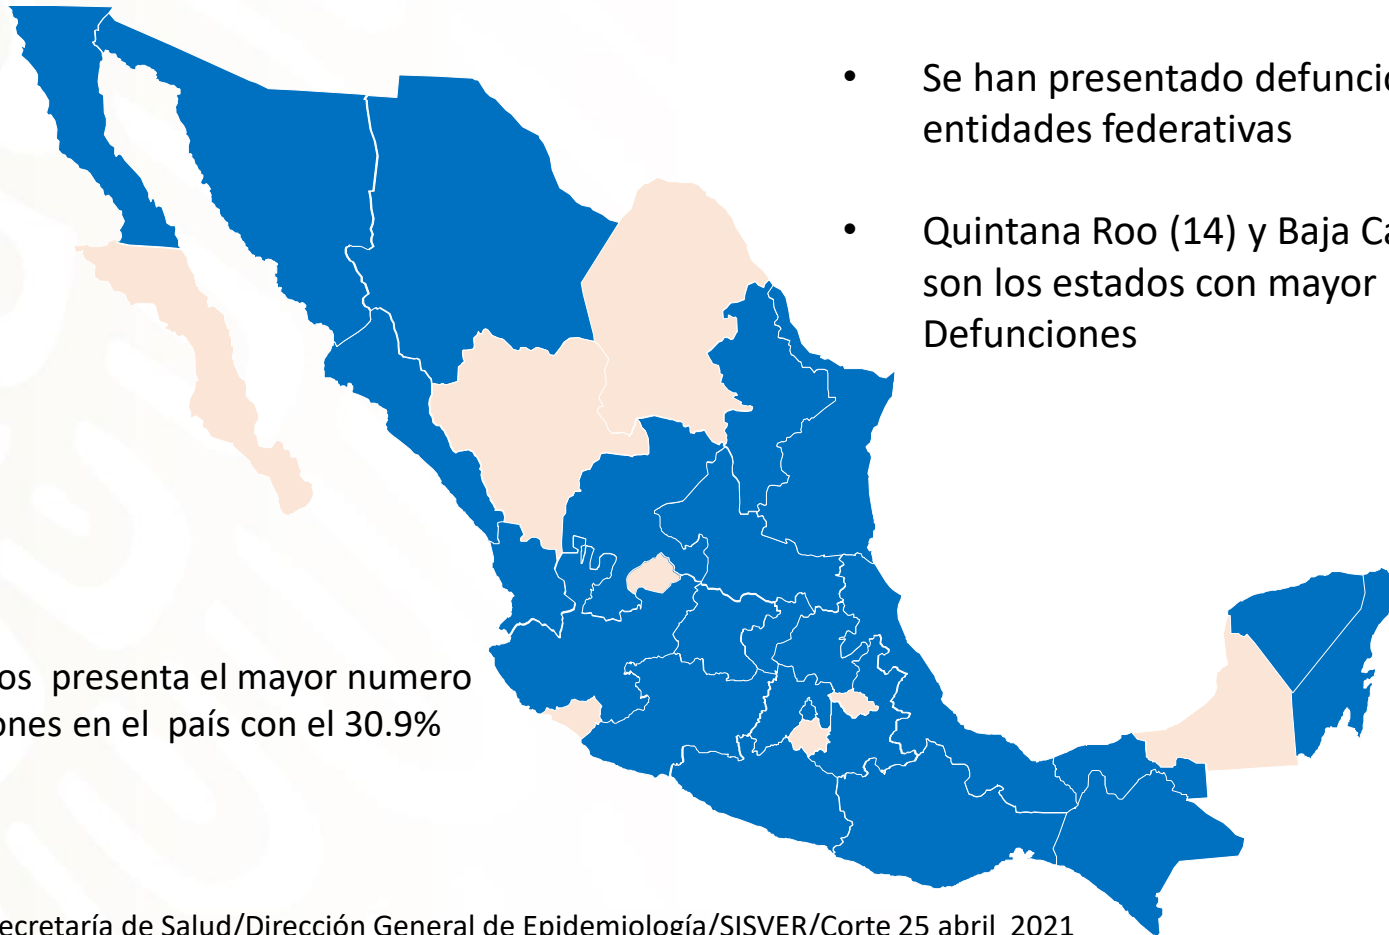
• Se han presentado defunci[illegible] entidades federativas

• Quintana Roo (14) y Baja Ca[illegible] son los estados con mayor Defunciones

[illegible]os presenta el mayor numero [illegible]ones en el país con el 30.9%

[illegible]ecretaría de Salud/Dirección General de Epidemiología/SISVER/Corte 25 abril 2021